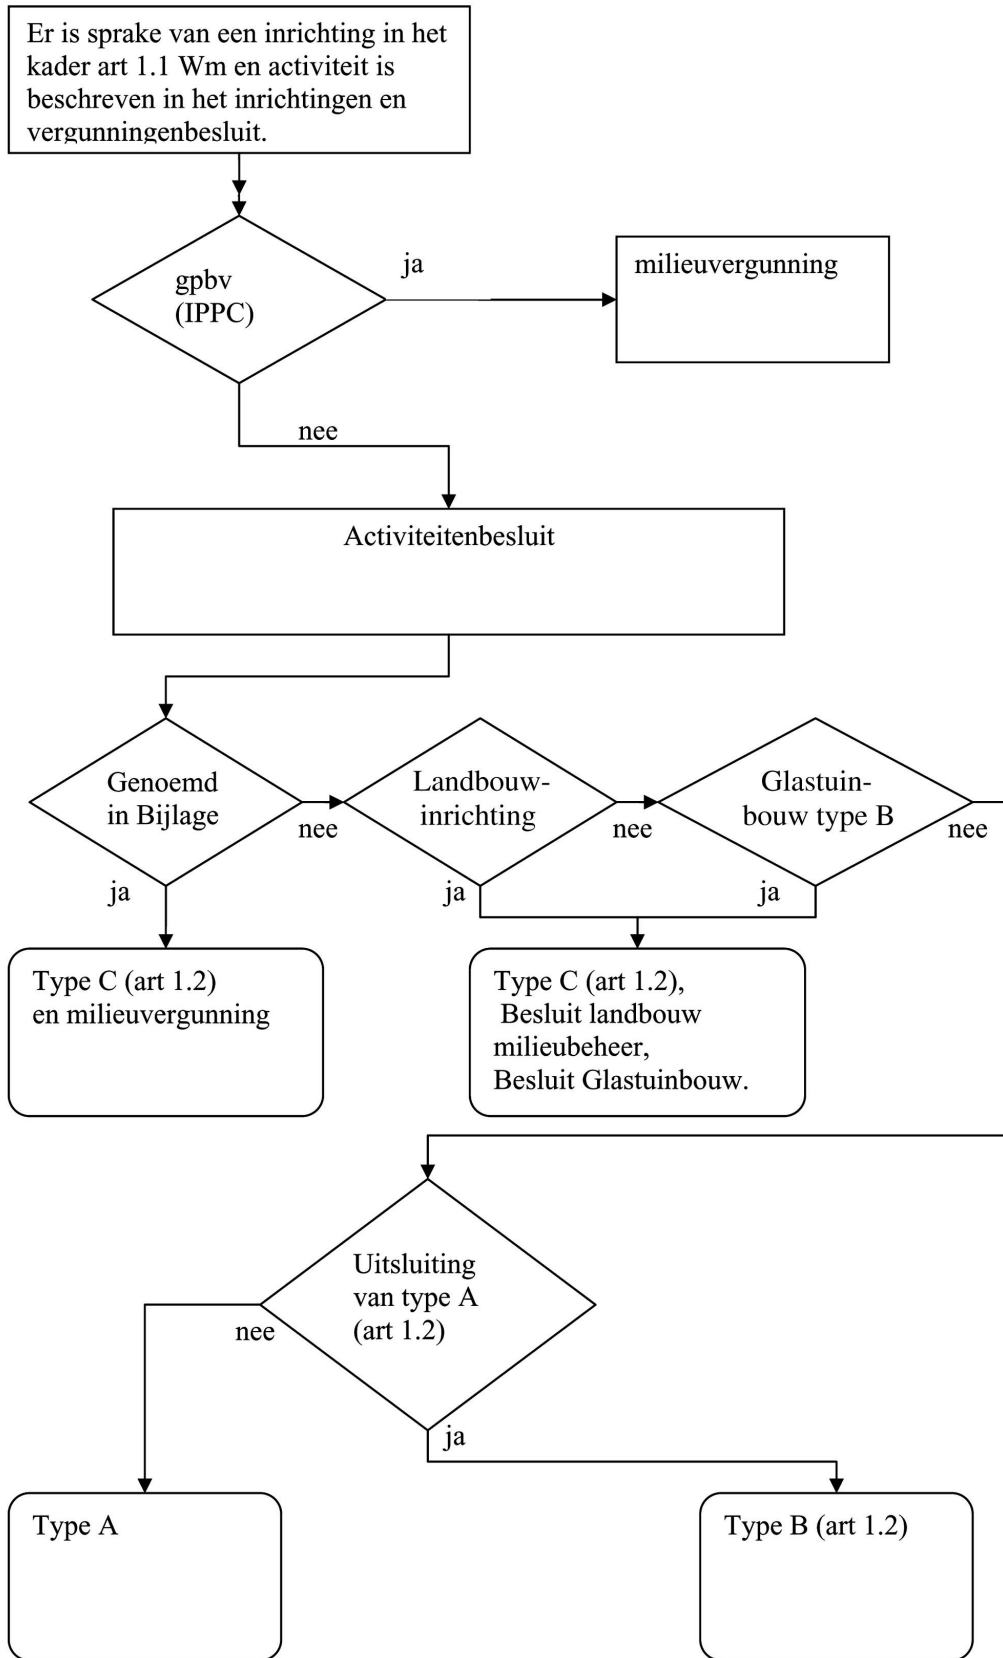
Er is sprake van een inrichting in het kader art 1.1 Wm en activiteit is beschreven in het inrichtingen en vergunningenbesluit.

gpbv (IPPC)

ja

milieuvergunning

nee

Activiteitenbesluit

Genoemd in Bijlage

nee

Landbouw-inrichting

nee

Glastuin-bouw type B

nee

ja

ja

ja

Type C (art 1.2) en milieuvergunning

Type C (art 1.2), Besluit landbouw milieubeheer, Besluit Glastuinbouw.

Uitsluiting van type A (art 1.2)

nee

ja

Type A

Type B (art 1.2)